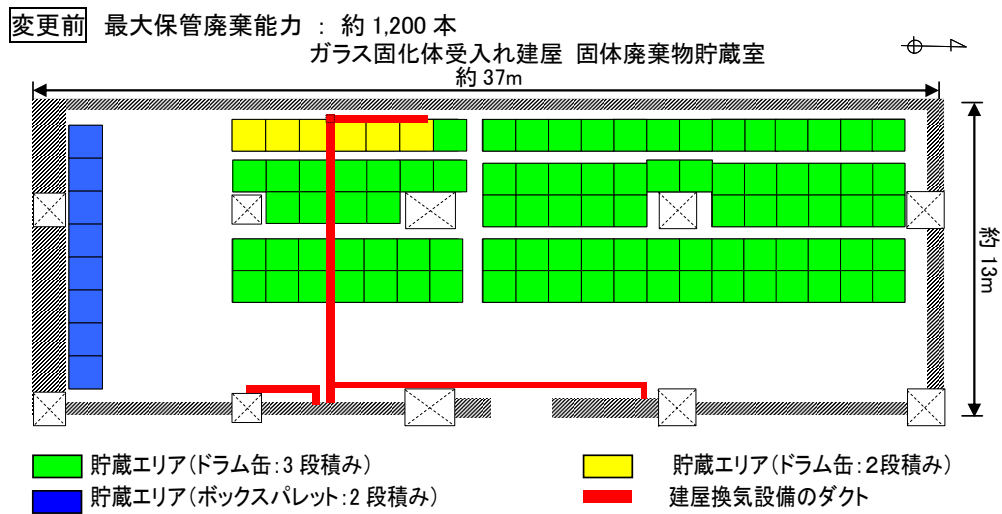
変更前 最大保管廃棄能力 ： 約 1,200 本

ガラス固化体受入れ建屋 固体廃棄物貯蔵室

約 37m

約 13m

貯蔵エリア（ドラム缶：3 段積み）

貯蔵エリア（ドラム缶：2段積み）

貯蔵エリア（ボックスパレット：2 段積み）

建屋換気設備のダクト